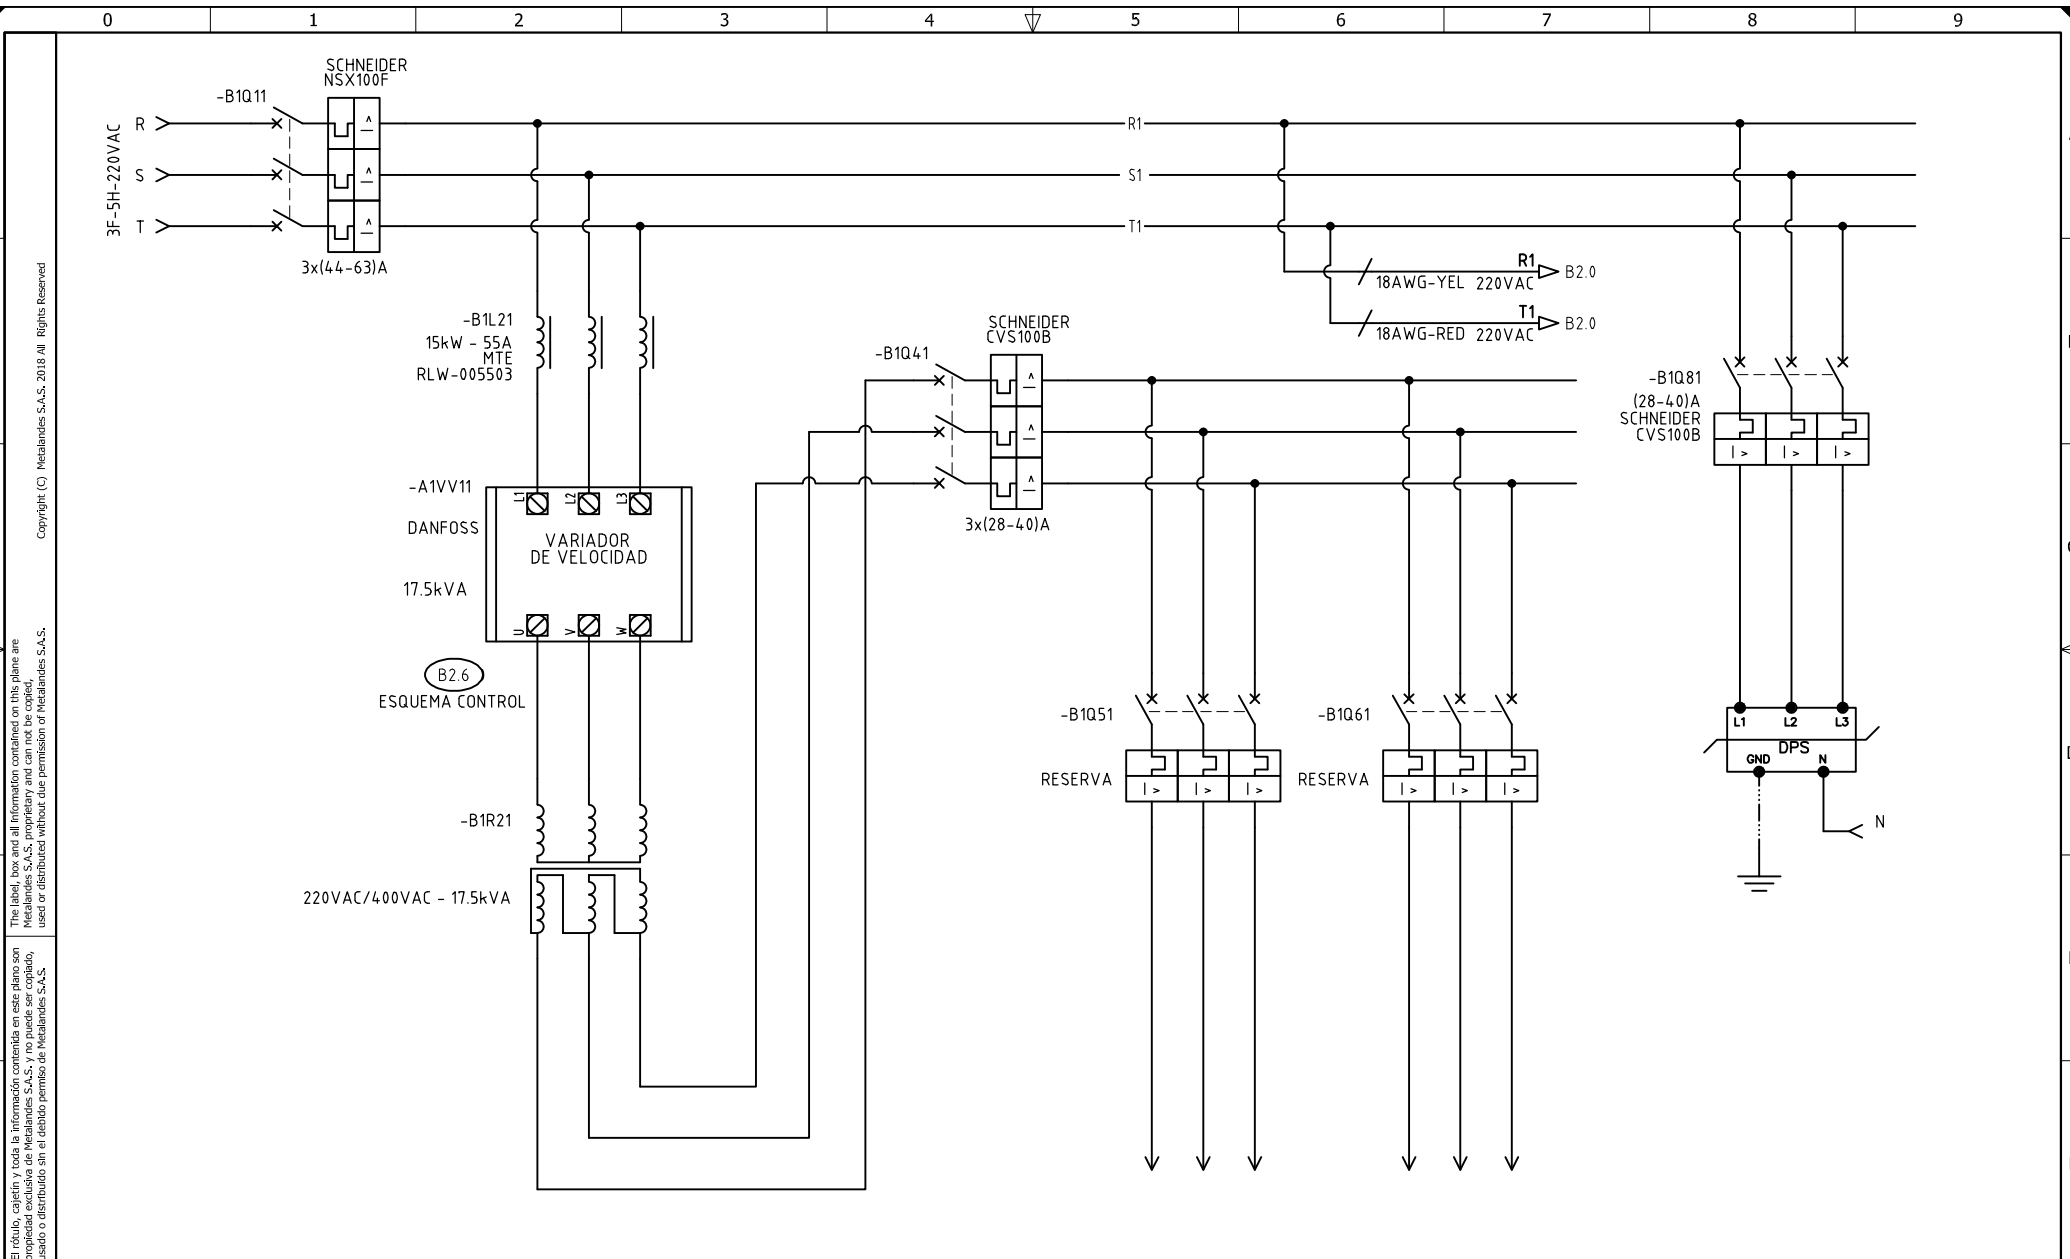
0 1 2 3 4 5 6 7 8 9

Copyright (C) Metalandes S.A.S. 2018 All Rights Reserved

The label, box and all information contained on this plane are Metalandes S.A.S. proprietary and can not be copied, used or distributed without due permission of Metalandes S.A.S.

El rótulo, cajetín y toda la información contenida en este plano son propiedad exclusiva de Metalandes S.A.S. y no puede ser copiado, usado o distribuido sin el debido permiso de Metalandes S.A.S.

3F-5H-220VAC
R
S
T

-B1Q11

SCHNEIDER
NSX100F

3x(44-63)A

R1
S1
T1

18AWG-YEL 220VAC R1 B2.0
18AWG-RED 220VAC T1 B2.0

-B1L21
15kW - 55A
MTE
RLW-005503

-B1Q41

SCHNEIDER
CVS100B

3x(28-40)A

-B1Q81
(28-40)A
SCHNEIDER
CVS100B

-A1VV11
DANFOSS
17.5kVA

L1 L2 L3
VARIADOR
DE VELOCIDAD
U V W

B2.6
ESQUEMA CONTROL

-B1Q51
RESERVA

-B1Q61
RESERVA

L1 L2 L3
DPS
GND N

N

-B1R21

220VAC/400VAC - 17.5kVA